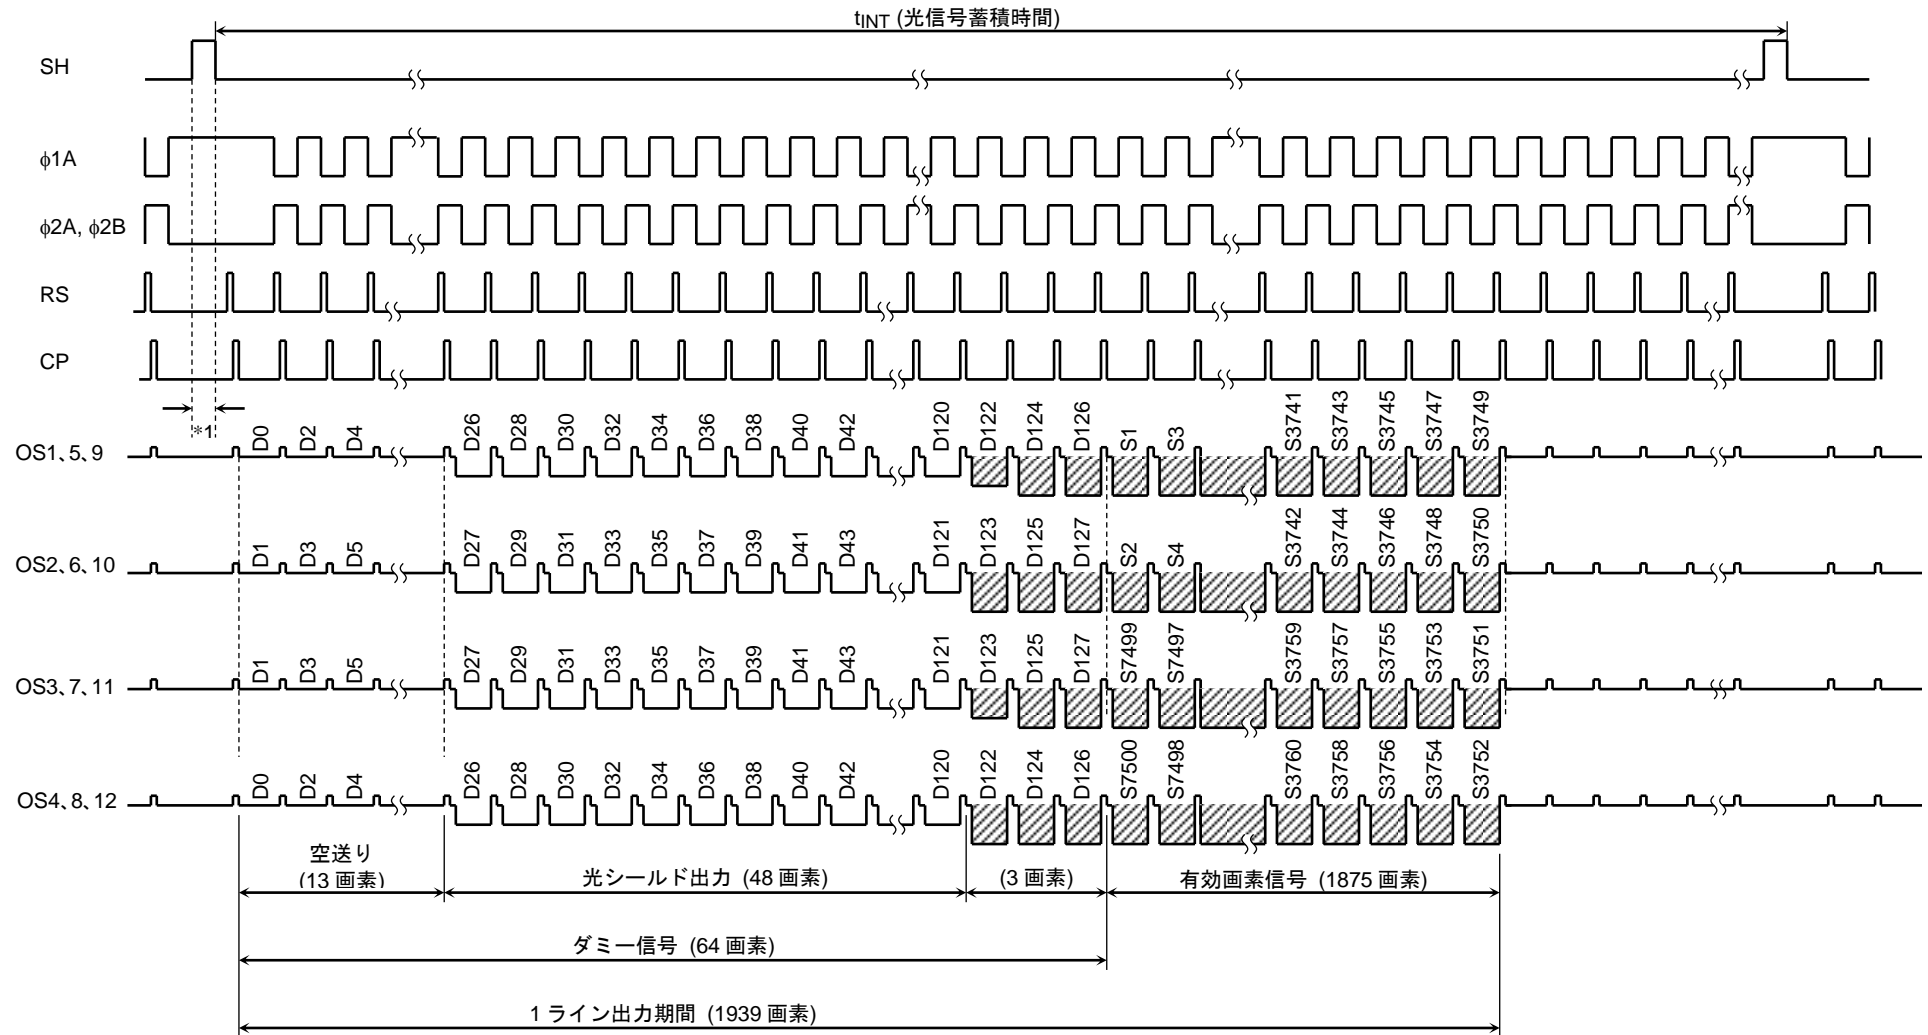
$t_{INT}$ (光信号蓄積時間)

SH

ϕ1A

ϕ2A, ϕ2B

RS

CP

*1

OS1、5、9
D0 D2 D4 D26 D28 D30 D32 D34 D36 D38 D40 D42 D120 D122 D124 D126 S1 S3 S3741 S3743 S3745 S3747 S3749

OS2、6、10
D1 D3 D5 D27 D29 D31 D33 D35 D37 D39 D41 D43 D121 D123 D125 D127 S2 S4 S3742 S3744 S3746 S3748 S3750

OS3、7、11
D1 D3 D5 D27 D29 D31 D33 D35 D37 D39 D41 D43 D121 D123 D125 D127 S7499 S7497 S3759 S3757 S3755 S3753 S3751

OS4、8、12
D0 D2 D4 D26 D28 D30 D32 D34 D36 D38 D40 D42 D120 D122 D124 D126 S7500 S7498 S3760 S3758 S3756 S3754 S3752

空送り
(13 画素)

光シールド出力 (48 画素)

(3 画素)

有効画素信号 (1875 画素)

ダミー信号 (64 画素)

1 ライン出力期間 (1939 画素)